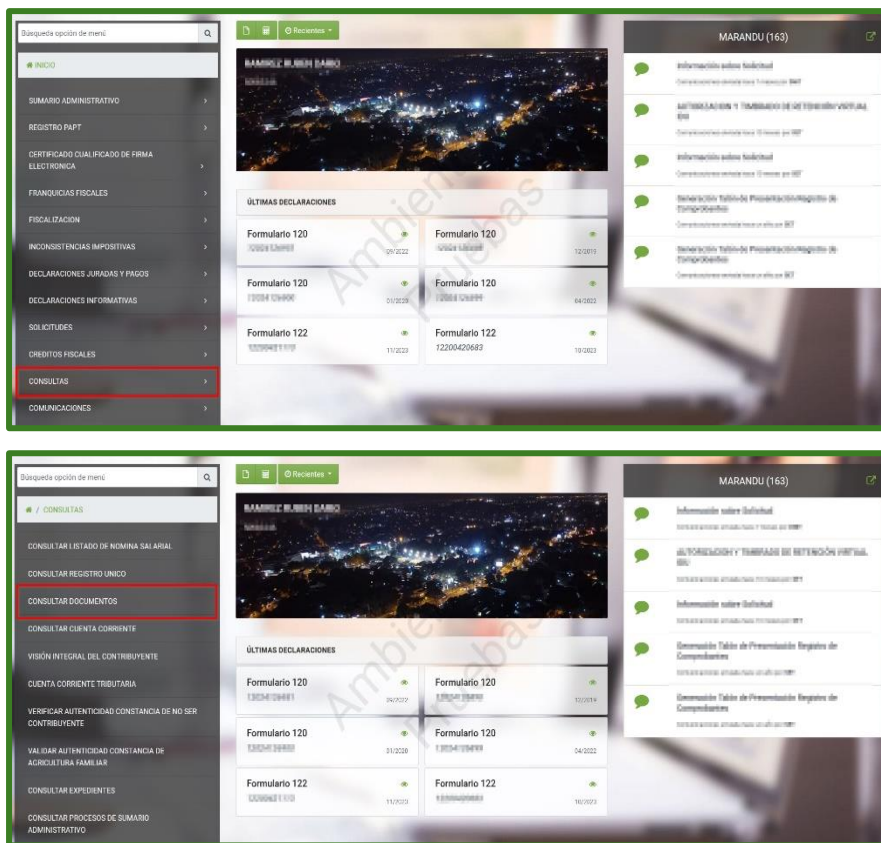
Búsqueda opción de menú

INICIO

SUMARIO ADMINISTRATIVO

REGISTRO PAPT

CERTIFICADO CUALIFICADO DE FIRMA ELECTRONICA

FRANQUICIAS FISCALES

FISCALIZACION

INCONSISTENCIAS IMPOSITIVAS

DECLARACIONES JURADAS Y PAGOS

DECLARACIONES INFORMATIVAS

SOLICITUDES

CREDITOS FISCALES

CONSULTAS

COMUNICACIONES

Recientes

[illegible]

ÚLTIMAS DECLARACIONES

| Formulario 120 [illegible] 09/2022 | Formulario 120 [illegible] 12/2019 |
|---|---|
| Formulario 120 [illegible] 01/2020 | Formulario 120 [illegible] 04/2022 |
| Formulario 122 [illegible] 11/2023 | Formulario 122 12200420683 10/2023 |

Ambiente de Pruebas

MARANDU (163)

Información sobre Solicitud

AUTORIZACION Y TIMBRADO DE RETENCION VIRTUAL

Información sobre Solicitud

Generación Tabla de Presentación Registro de Comprobantes

Generación Tabla de Presentación Registro de Comprobantes

Búsqueda opción de menú

/ CONSULTAS

CONSULTAR LISTADO DE NOMINA SALARIAL

CONSULTAR REGISTRO UNICO

CONSULTAR DOCUMENTOS

CONSULTAR CUENTA CORRIENTE

VISIÓN INTEGRAL DEL CONTRIBUYENTE

CUENTA CORRIENTE TRIBUTARIA

VERIFICAR AUTENTICIDAD CONSTANCIA DE NO SER CONTRIBUYENTE

VALIDAR AUTENTICIDAD CONSTANCIA DE AGRICULTURA FAMILIAR

CONSULTAR EXPEDIENTES

CONSULTAR PROCESOS DE SUMARIO ADMINISTRATIVO

Recientes

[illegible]

ÚLTIMAS DECLARACIONES

| Formulario 120 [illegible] 09/2022 | Formulario 120 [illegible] 12/2019 |
|---|---|
| Formulario 120 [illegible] 01/2020 | Formulario 120 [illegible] 04/2022 |
| Formulario 122 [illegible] 11/2023 | Formulario 122 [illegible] 10/2023 |

Ambiente de Pruebas

MARANDU (163)

Información sobre Solicitud

AUTORIZACION Y TIMBRADO DE RETENCION VIRTUAL

Información sobre Solicitud

Generación Tabla de Presentación Registro de Comprobantes

Generación Tabla de Presentación Registro de Comprobantes